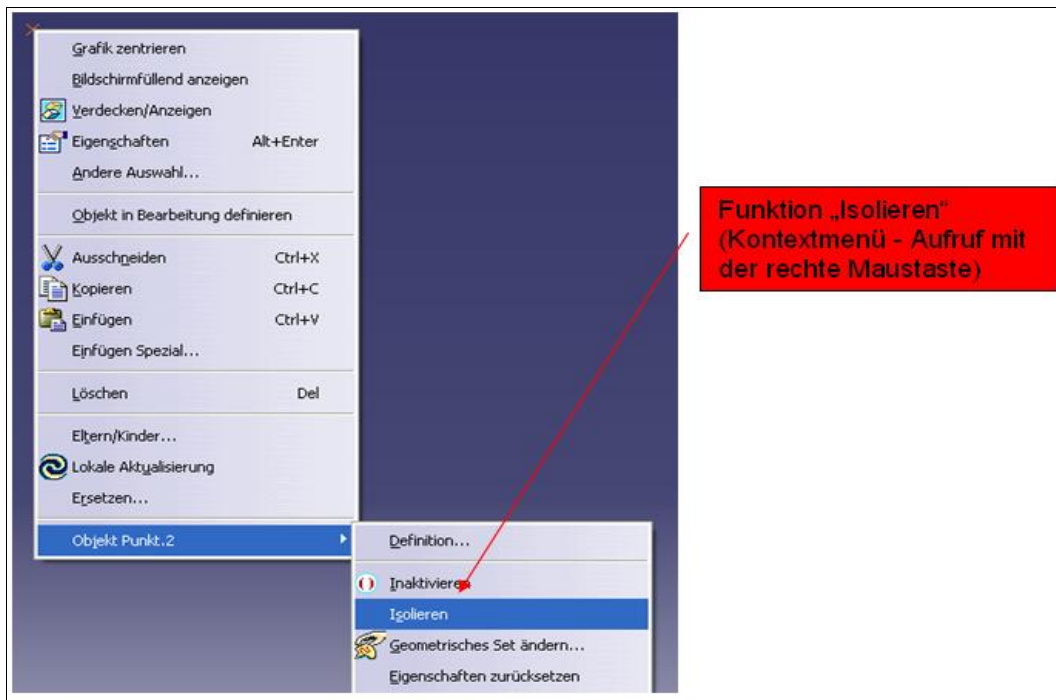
Grafik zentrieren
Bildschirmfüllend anzeigen
Verdecken/Anzeigen
Eigenschaften Alt+Enter
Andere Auswahl...
Objekt in Bearbeitung definieren
Ausschneiden Ctrl+X
Kopieren Ctrl+C
Einfügen Ctrl+V
Einfügen Spezial...
Löschen Del
Eltern/Kinder...
Lokale Aktualisierung
Ersetzen...
Objekt Punkt.2
Definition...
Inaktivieren
Isolieren
Geometrisches Set ändern...
Eigenschaften zurücksetzen

Funktion „Isolieren" (Kontextmenü - Aufruf mit der rechte Maustaste)